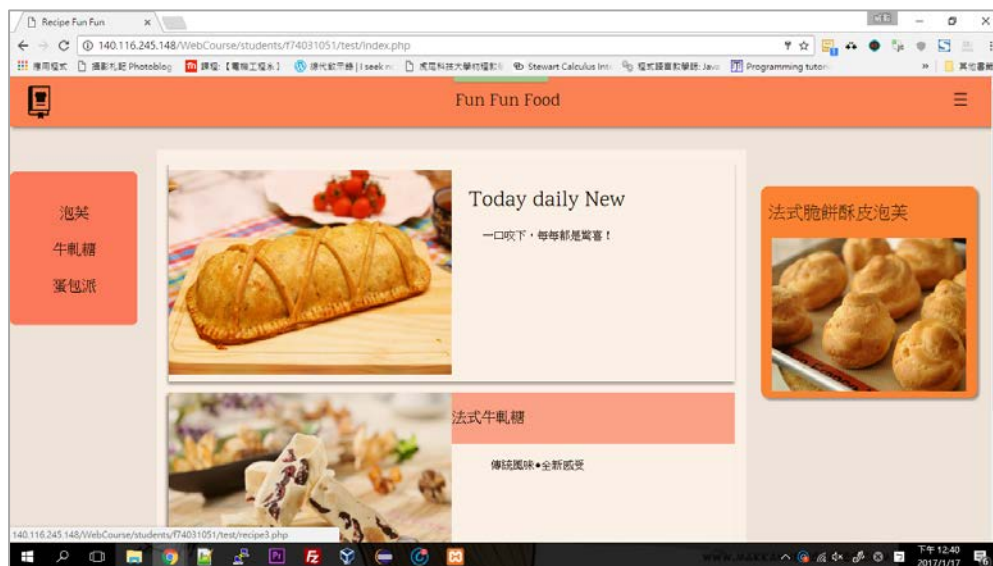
Recipe Fun Fun

140.116.245.148/WebCourse/students/f74031051/test/index.php

應用程式 攝影札記 Photoblog 課程【電腦工程系】 現代軟示錄 | I seek m 成功科技大學校園 Stewart Calculus Int 程式語言教學誌 Java Programming tutori 其他書籤

Fun Fun Food

泡芙

牛軋糖

蛋包派

Today daily New

一口咬下，每每都是驚喜！

法式牛軋糖

傳統風味•全新感受

法式脆餅酥皮泡芙

140.116.245.148/WebCourse/students/f74031051/test/recipe3.php

下午 12:40
2017/1/17